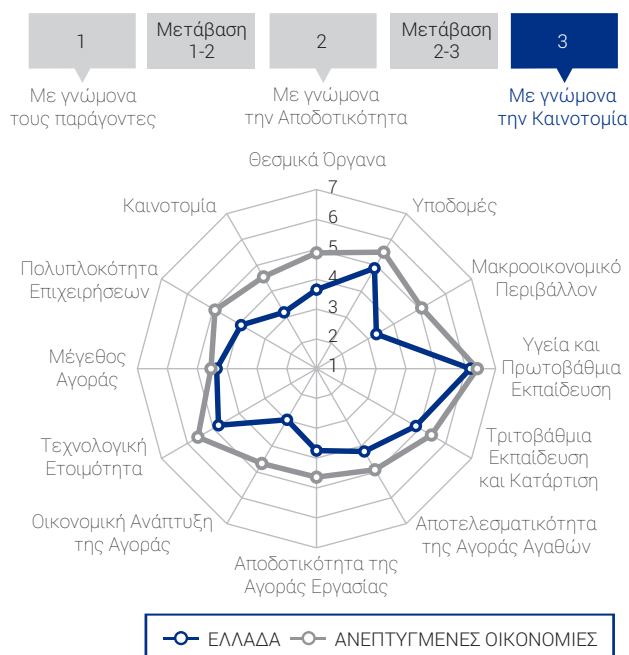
1

Μετάβαση 1-2

2

Μετάβαση 2-3

3

Με γνώμονα τους παράγοντες

Με γνώμονα την Αποδοτικότητα

Με γνώμονα την Καινοτομία

Θεσμικά Όργανα

7
6
5
4
3
2
1

Υποδομές

Μακροοικονομικό Περιβάλλον

Υγεία και Πρωτοβάθμια Εκπαίδευση

Τριτοβάθμια Εκπαίδευση και Κατάρτιση

Αποτελεσματικότητα της Αγοράς Αγαθών

Αποδοτικότητα της Αγοράς Εργασίας

Οικονομική Ανάπτυξη της Αγοράς

Τεχνολογική Ετοιμότητα

Μέγεθος Αγοράς

Πολυπλοκότητα Επιχειρήσεων

Καινοτομία

ΕΛΛΑΔΑ
ΑΝΕΠΤΥΓΜΕΝΕΣ ΟΙΚΟΝΟΜΙΕΣ